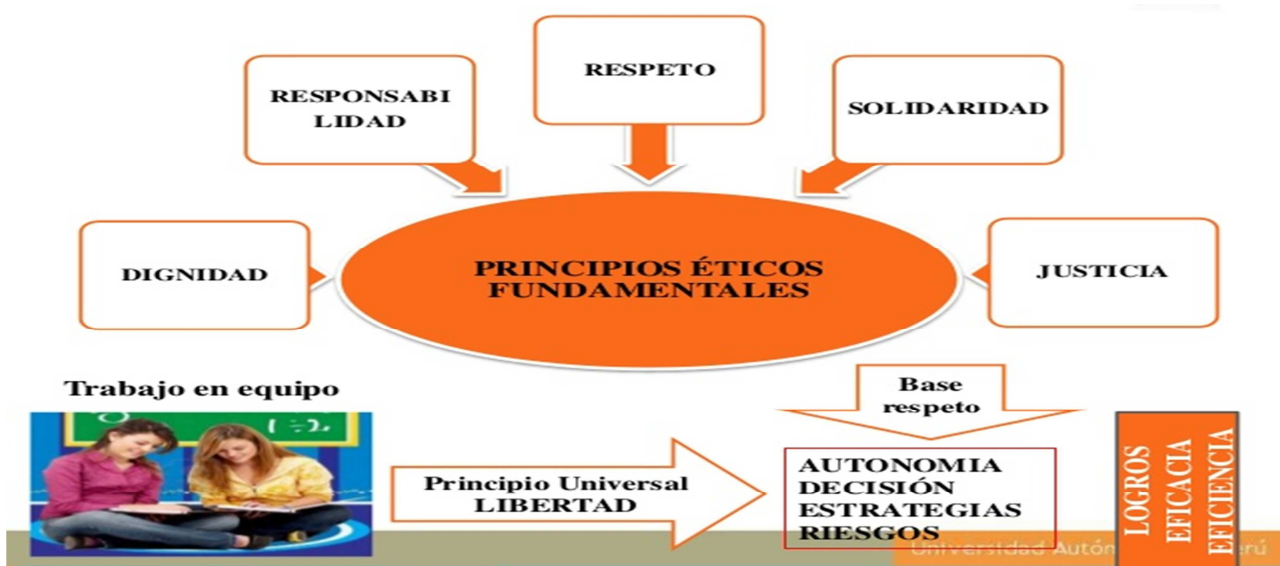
RESPONSABILIDAD

RESPETO

SOLIDARIDAD

DIGNIDAD

PRINCIPIOS ÉTICOS FUNDAMENTALES

JUSTICIA

Trabajo en equipo

Base respeto

Principio Universal LIBERTAD

AUTONOMIA
DECISIÓN
ESTRATEGIAS
RIESGOS

LOGROS
EFICACIA
EFICIENCIA

Universidad Autón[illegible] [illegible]erú